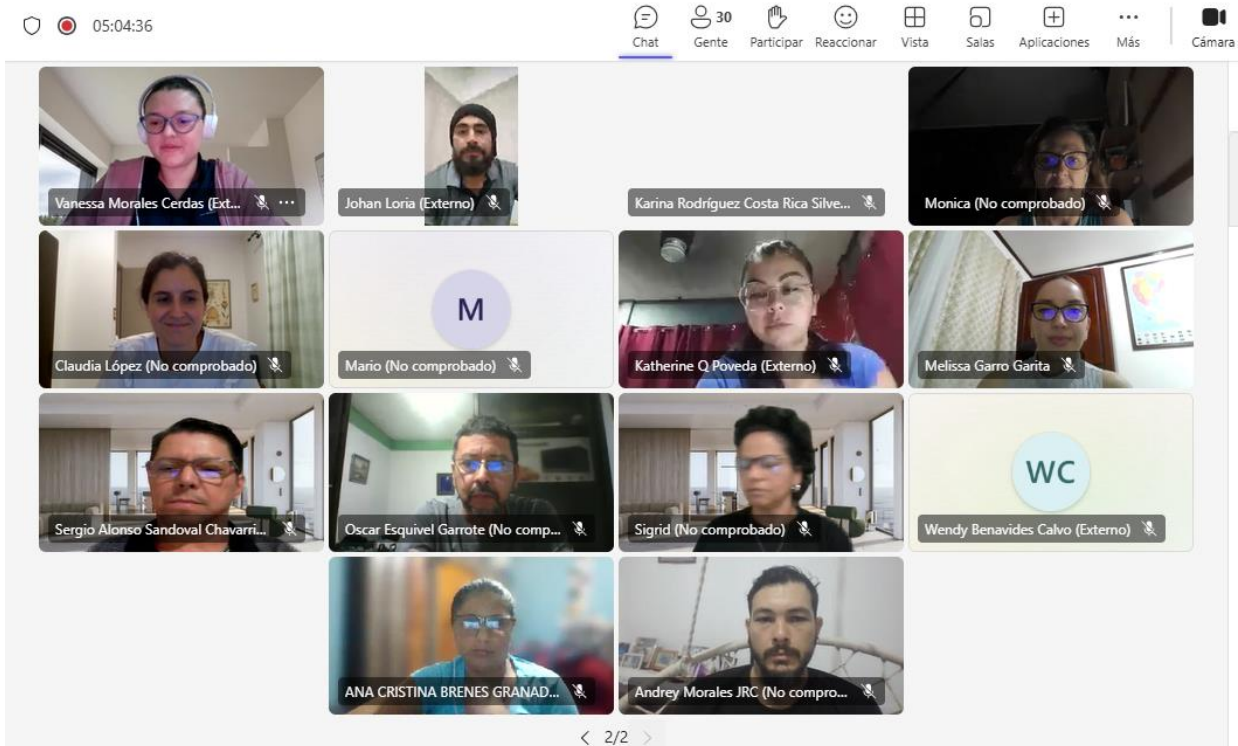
05:04:36

Chat
30 Gente
Participar
Reaccionar
Vista
Salas
Aplicaciones
Más
Cámara

Vanessa Morales Cerdas (Ext...

Johan Loria (Externo)

Karina Rodríguez Costa Rica Silve...

Monica (No comprobado)

Claudia López (No comprobado)

M

Mario (No comprobado)

Katherine Q Poveda (Externo)

Melissa Garro Garita

Sergio Alonso Sandoval Chavarri...

Oscar Esquivel Garrote (No comp...

Sigrid (No comprobado)

WC

Wendy Benavides Calvo (Externo)

ANA CRISTINA BRENES GRANAD...

Andrey Morales JRC (No compro...

2/2